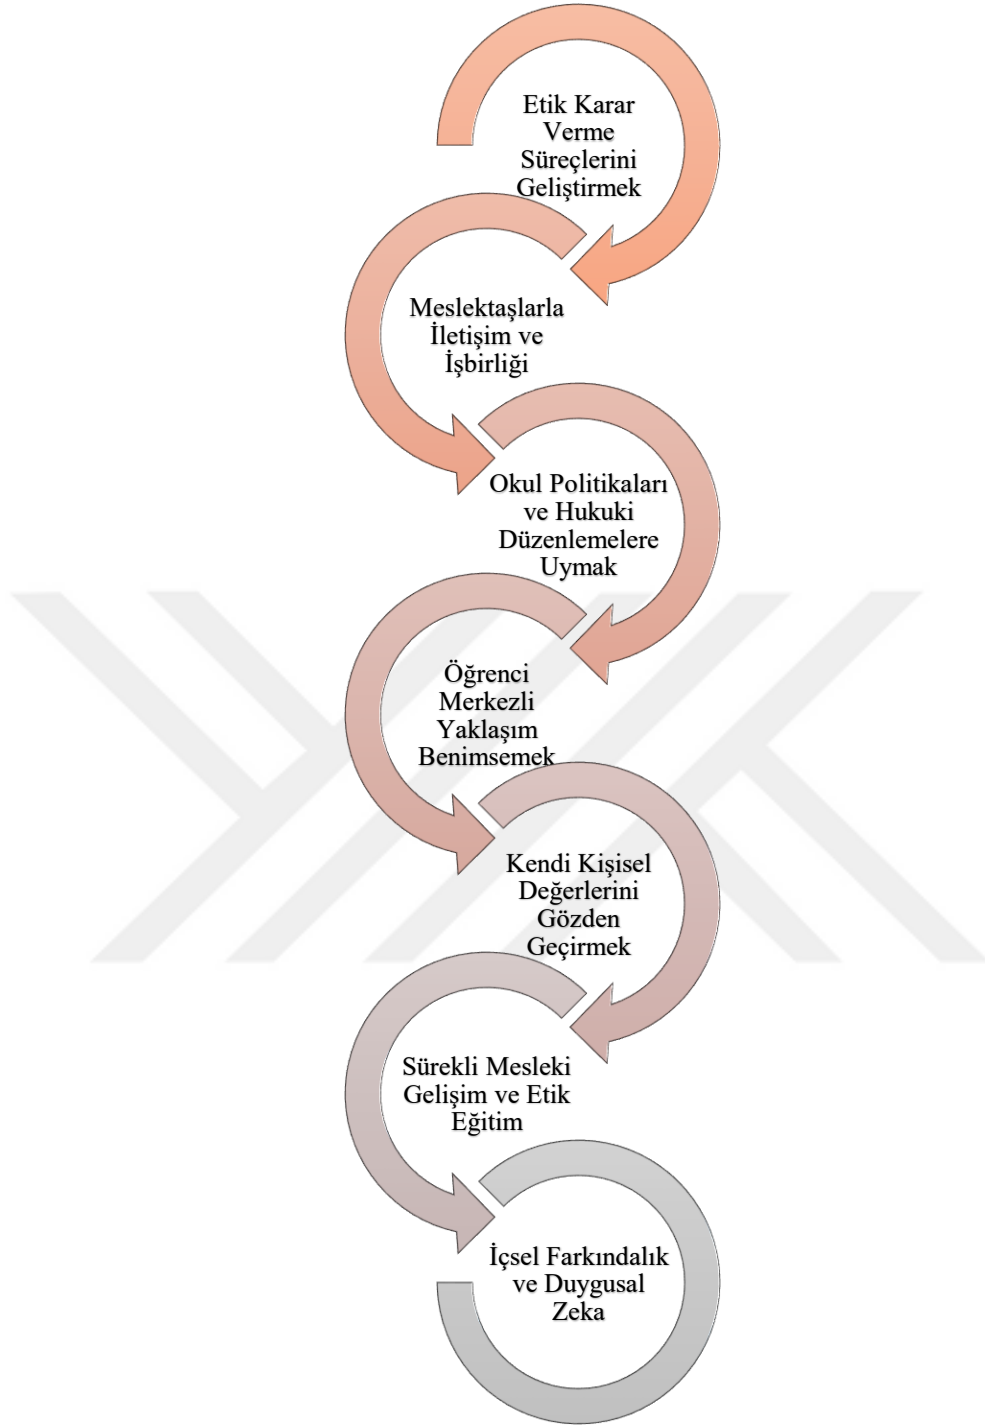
Etik Karar Verme Süreçlerini Geliştirmek

Meslektaşlarla İletişim ve İşbirliği

Okul Politikaları ve Hukuki Düzenlemelere Uymak

Öğrenci Merkezli Yaklaşım Benimsemek

Kendi Kişisel Değerlerini Gözden Geçirmek

Sürekli Mesleki Gelişim ve Etik Eğitim

İçsel Farkındalık ve Duygusal Zeka